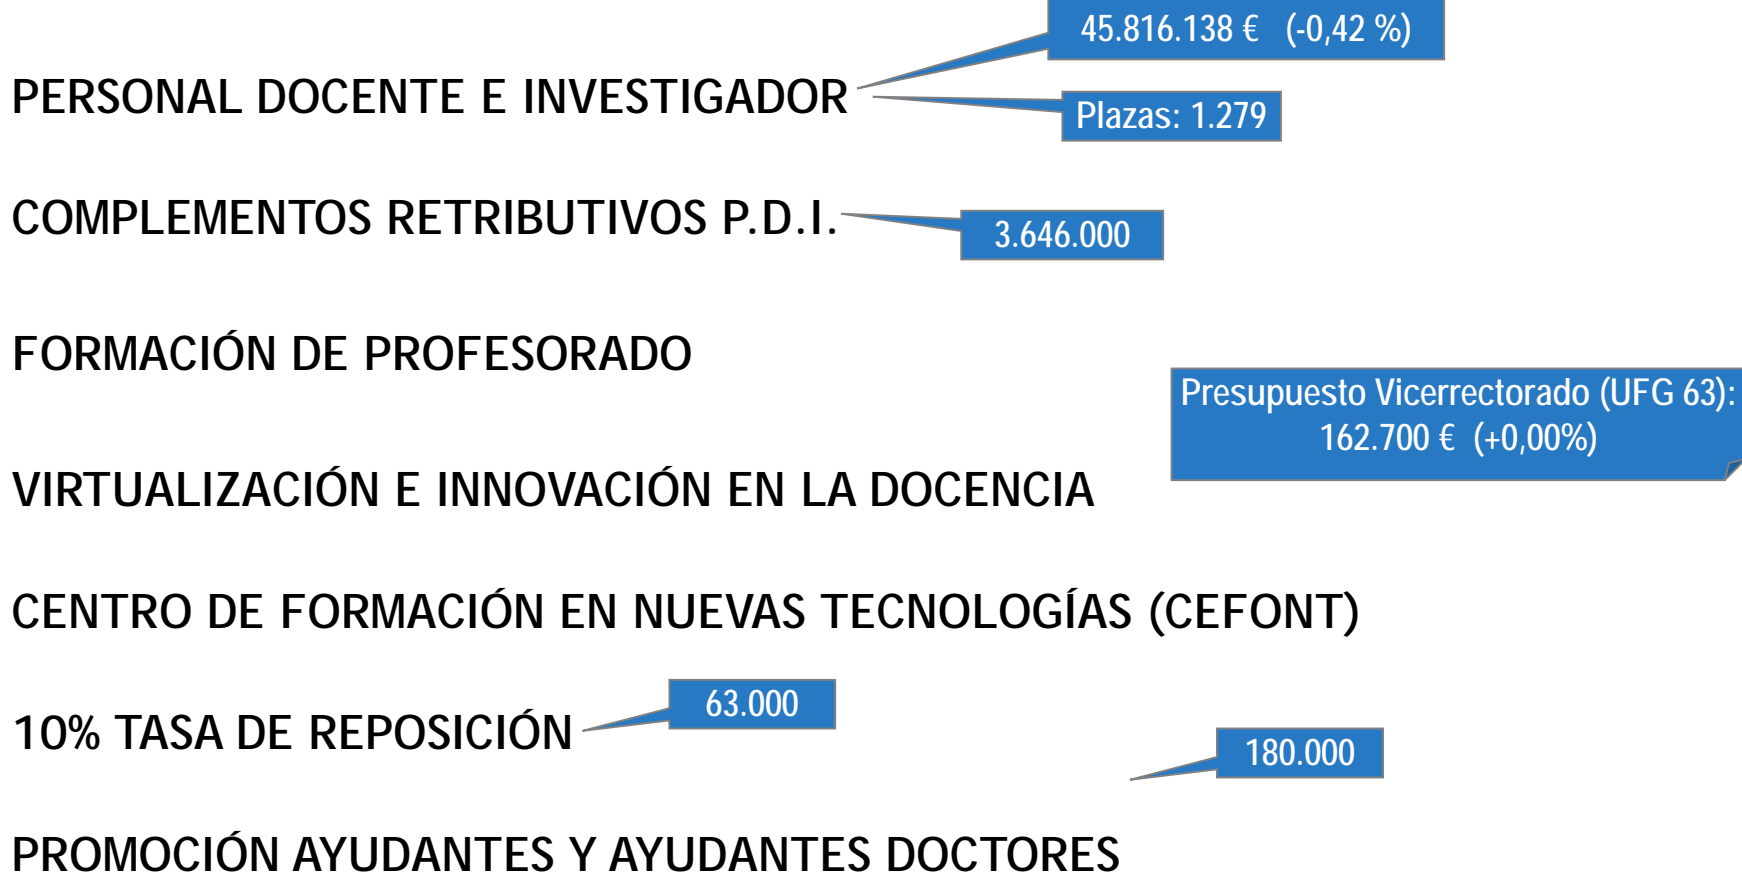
45.816.138 € (-0,42 %)

PERSONAL DOCENTE E INVESTIGADOR

Plazas: 1.279

COMPLEMENTOS RETRIBUTIVOS P.D.I.

3.646.000

FORMACIÓN DE PROFESORADO

Presupuesto Vicerrectorado (UFG 63): 162.700 € (+0,00%)

VIRTUALIZACIÓN E INNOVACIÓN EN LA DOCENCIA

CENTRO DE FORMACIÓN EN NUEVAS TECNOLOGÍAS (CEFONT)

63.000

10% TASA DE REPOSICIÓN

180.000

PROMOCIÓN AYUDANTES Y AYUDANTES DOCTORES